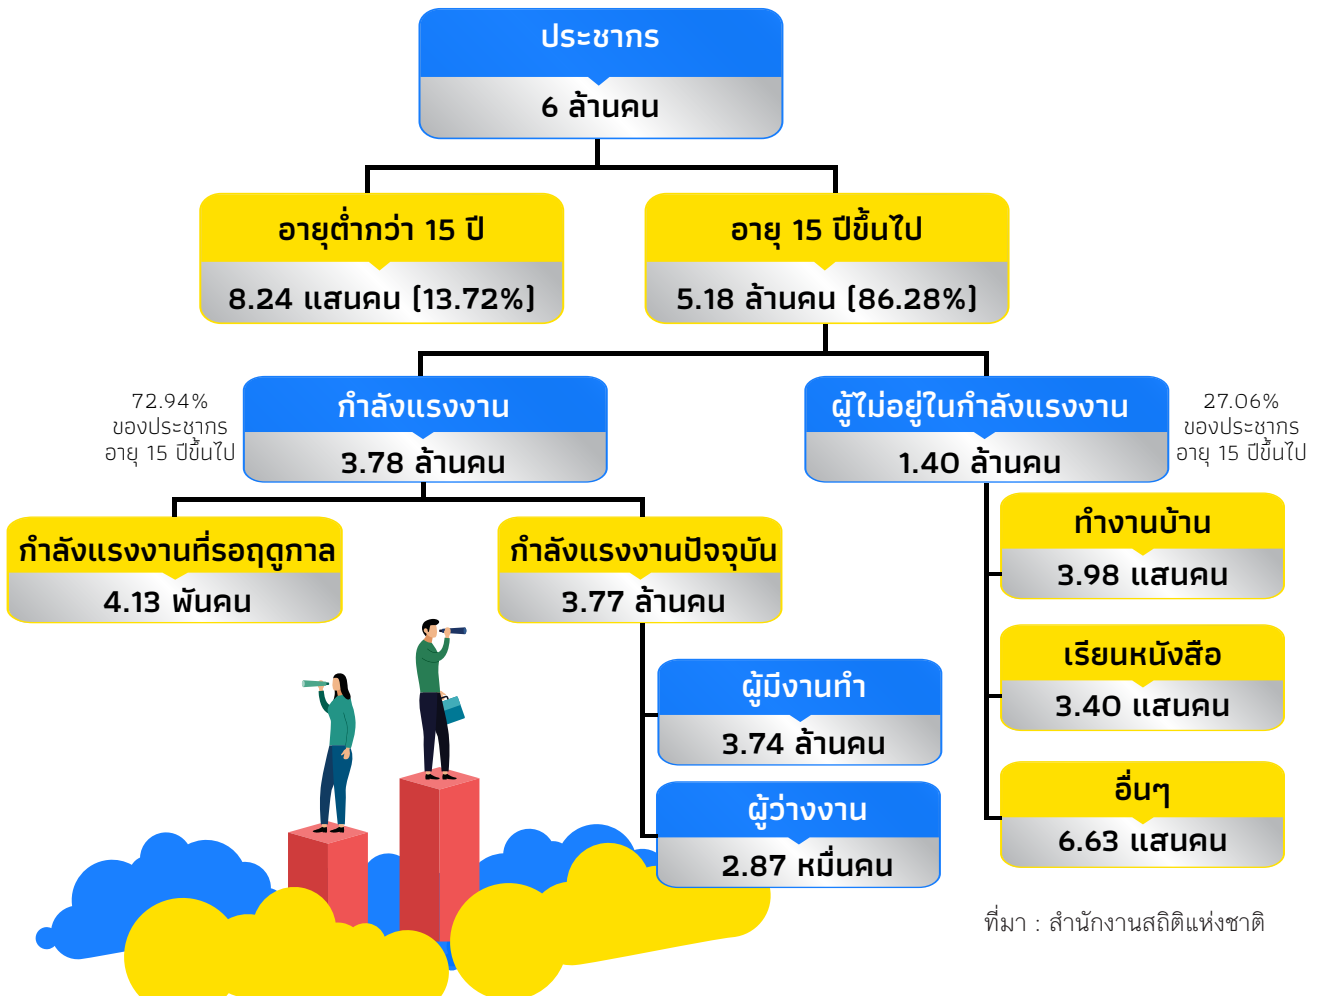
ประชากร
6 ล้านคน

อายุต่ำกว่า 15 ปี
8.24 แสนคน (13.72%)

อายุ 15 ปีขึ้นไป
5.18 ล้านคน (86.28%)

72.94%
ของประชากร
อายุ 15 ปีขึ้นไป

กำลังแรงงาน
3.78 ล้านคน

ผู้ไม่อยู่ในกำลังแรงงาน
1.40 ล้านคน

27.06%
ของประชากร
อายุ 15 ปีขึ้นไป

กำลังแรงงานที่รอฤดูกาล
4.13 พันคน

กำลังแรงงานปัจจุบัน
3.77 ล้านคน

ทำงานบ้าน
3.98 แสนคน

เรียนหนังสือ
3.40 แสนคน

ผู้มีงานทำ
3.74 ล้านคน

ผู้ว่างงาน
2.87 หมื่นคน

อื่นๆ
6.63 แสนคน

ที่มา : สำนักงานสถิติแห่งชาติ